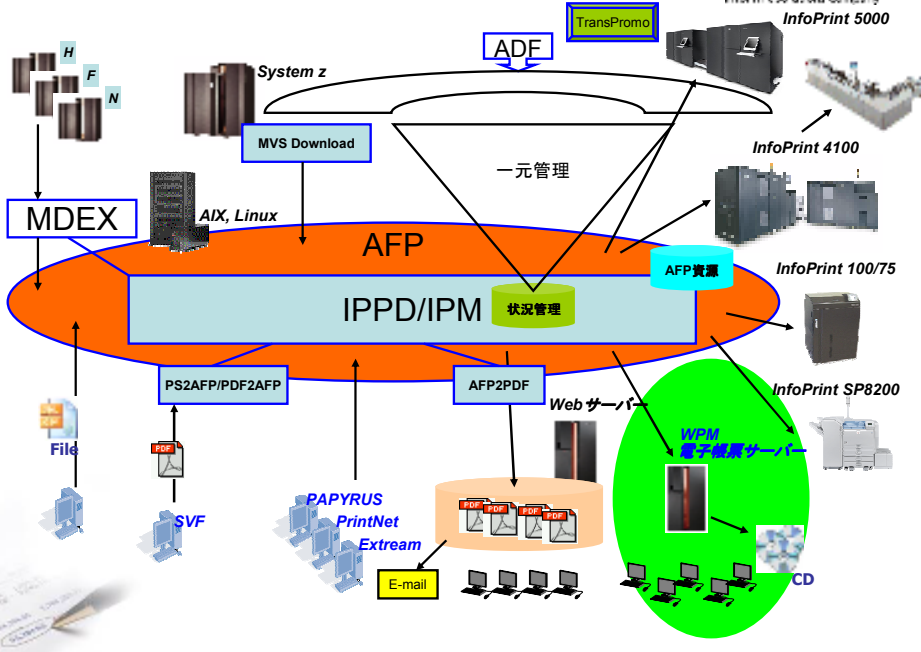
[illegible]
TransPromo
InfoPrint 5000
ADF
H
F
N
System z
MVS Download
一元管理
InfoPrint 4100
MDEX
AIX, Linux
AFP
AFP資源
InfoPrint 100/75
IPPD/IPM
状況管理
PS2AFP/PDF2AFP
AFP2PDF
InfoPrint SP8200
Webサーバー
WPM
電子帳票サーバー
File
PDF
SVF
PAPYRUS
PrintNet
Extream
PDF
PDF
PDF
PDF
E-mail
CD